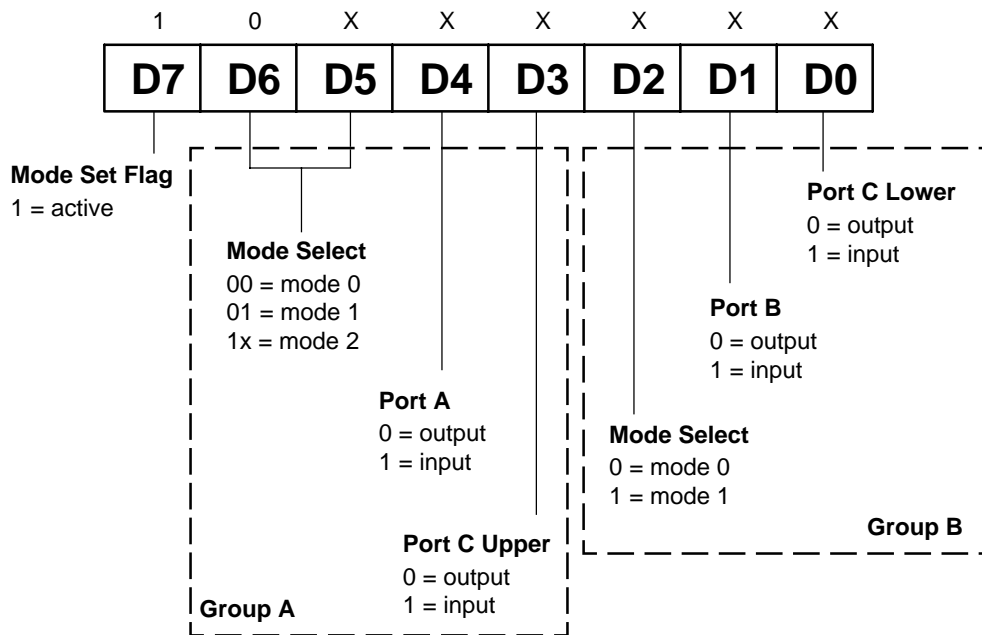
| 1 | 0 | X | X | X | X | X | X |
|---|---|---|---|---|---|---|---|
| D7 | D6 | D5 | D4 | D3 | D2 | D1 | D0 |

Mode Set Flag
1 = active

Mode Select
00 = mode 0
01 = mode 1
1x = mode 2

Port A
0 = output
1 = input

Port C Upper
0 = output
1 = input

Group A

Port C Lower
0 = output
1 = input

Port B
0 = output
1 = input

Mode Select
0 = mode 0
1 = mode 1

Group B